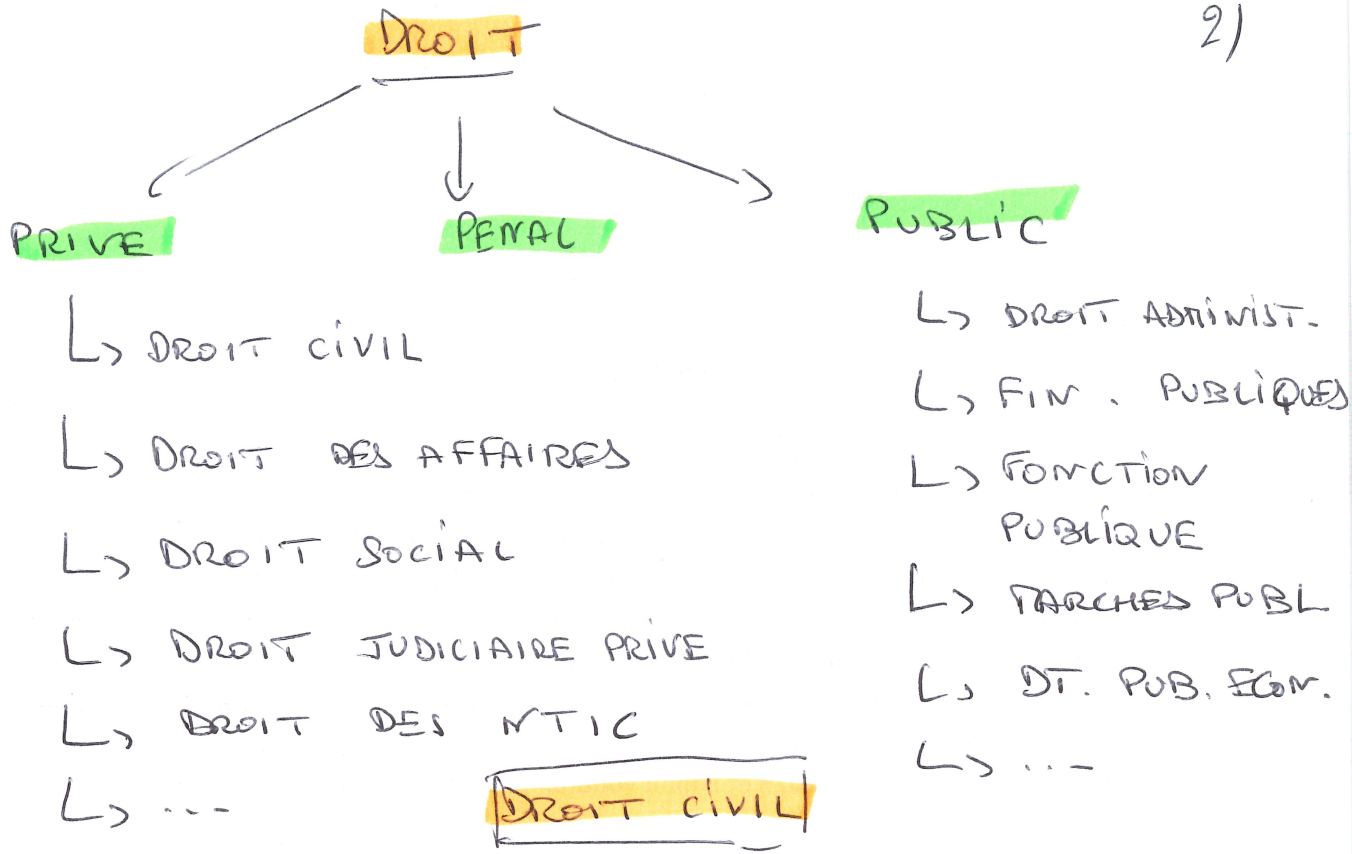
DROIT

2)

PRIVE

PENAL

PUBLIC

↳ DROIT CIVIL

↳ DROIT DES AFFAIRES

↳ DROIT SOCIAL

↳ DROIT JUDICIAIRE PRIVE

↳ DROIT DES NTIC

↳ ...

↳ DROIT ADMINIST.

↳ FIN. PUBLIQUES

↳ FONCTION PUBLIQUE

↳ MARCHES PUBL

↳ DT. PUB. ECON.

↳ ...

DROIT CIVIL